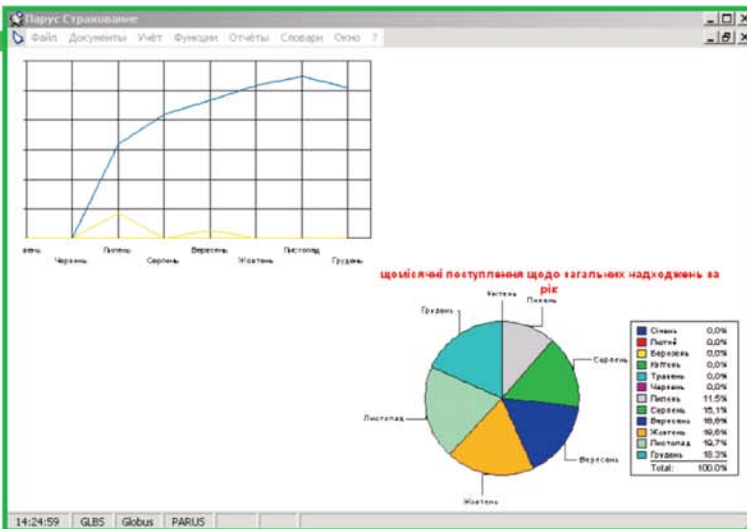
Парус Страхование
Файл Документы Учёт Функции Отчёты Словари Окно ?

вень Червень Липень Серпень Вересень Жовтень Листопад Грудень

щомісячні поступлення щодо загальних надходжень за рік

Квітень Липень Серпень Вересень Жовтень Листопад Грудень

| | |
|---|---|
| Січень | 0,0% |
| Лютий | 0,0% |
| Березень | 0,0% |
| Квітень | 0,0% |
| Травень | 0,0% |
| Червень | 0,0% |
| Липень | 11,5% |
| Серпень | 15,1% |
| Вересень | 16,8% |
| Жовтень | 16,6% |
| Листопад | 19,7% |
| Грудень | 18,3% |
| Total: | 100,0% |

14:24:59 GLBS Globus PARUS